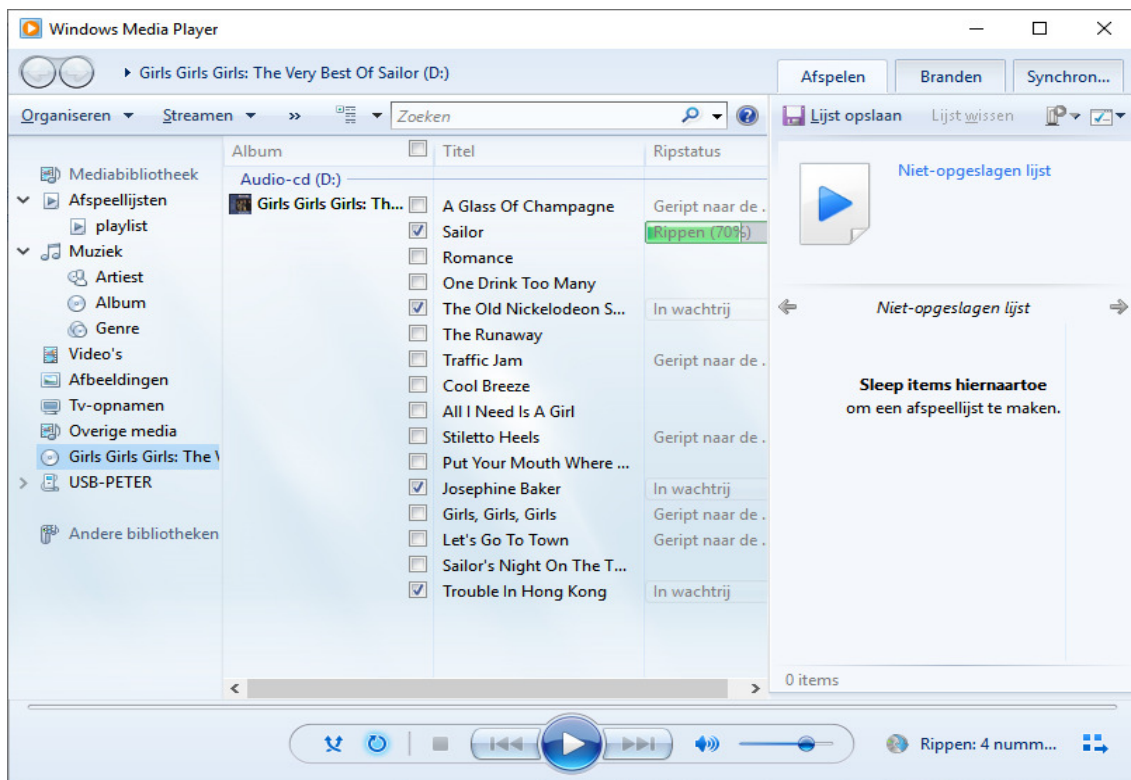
Windows Media Player

▸ Girls Girls Girls: The Very Best Of Sailor (D:)

Afspelen | Branden | Synchron...

Organiseren ▾ Streamen ▾ » Zoeken

Lijst opslaan Lijst wissen

Mediabibliotheek
Afspeellijsten
playlist
Muziek
Artiest
Album
Genre
Video's
Afbeeldingen
Tv-opnamen
Overige media
Girls Girls Girls: The V
USB-PETER

Andere bibliotheken

| Album | | Titel | Ripstatus |
|---|---|---|---|
| Audio-cd (D:) | | | |
| Girls Girls Girls: Th... | | A Glass Of Champagne | Geript naar de . |
| | ☑ | Sailor | Rippen (70%) |
| | | Romance | |
| | | One Drink Too Many | |
| | ☑ | The Old Nickelodeon S... | In wachtrij |
| | | The Runaway | |
| | | Traffic Jam | Geript naar de . |
| | | Cool Breeze | |
| | | All I Need Is A Girl | |
| | | Stiletto Heels | Geript naar de . |
| | | Put Your Mouth Where ... | |
| | ☑ | Josephine Baker | In wachtrij |
| | | Girls, Girls, Girls | Geript naar de . |
| | | Let's Go To Town | Geript naar de . |
| | | Sailor's Night On The T... | |
| | ☑ | Trouble In Hong Kong | In wachtrij |

Niet-opgeslagen lijst

Niet-opgeslagen lijst

Sleep items hiernaartoe
om een afspeellijst te maken.

0 items

Rippen: 4 numm...